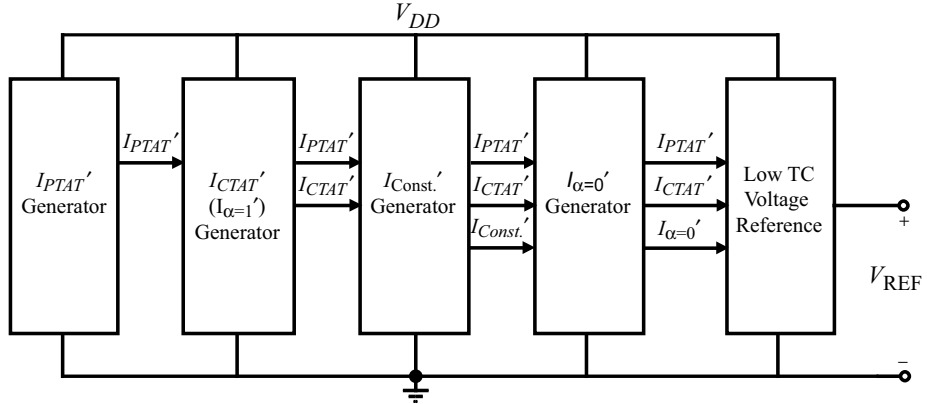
$V_{DD}$

$I_{PTAT}'$ Generator

$I_{PTAT}'$

$I_{CTAT}'$ ($I_{\alpha=1}'$) Generator

$I_{PTAT}'$

$I_{CTAT}'$

$I_{Const.}'$ Generator

$I_{PTAT}'$

$I_{CTAT}'$

$I_{Const.}'$

$I_{\alpha=0}'$ Generator

$I_{PTAT}'$

$I_{CTAT}'$

$I_{\alpha=0}'$

Low TC Voltage Reference

+

$V_{REF}$

−